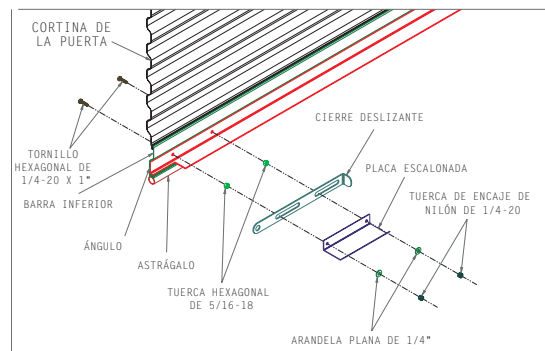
CORTINA DE LA PUERTA

TORNILLO HEXAGONAL DE 1/4-20 X 1"

BARRA INFERIOR

ÁNGULO

ASTRÁGALO

CIERRE DESLIZANTE

PLACA ESCALONADA

TUERCA DE ENCAJE DE NILÓN DE 1/4-20

TUERCA HEXAGONAL DE 5/16-18

ARANDELA PLANA DE 1/4"